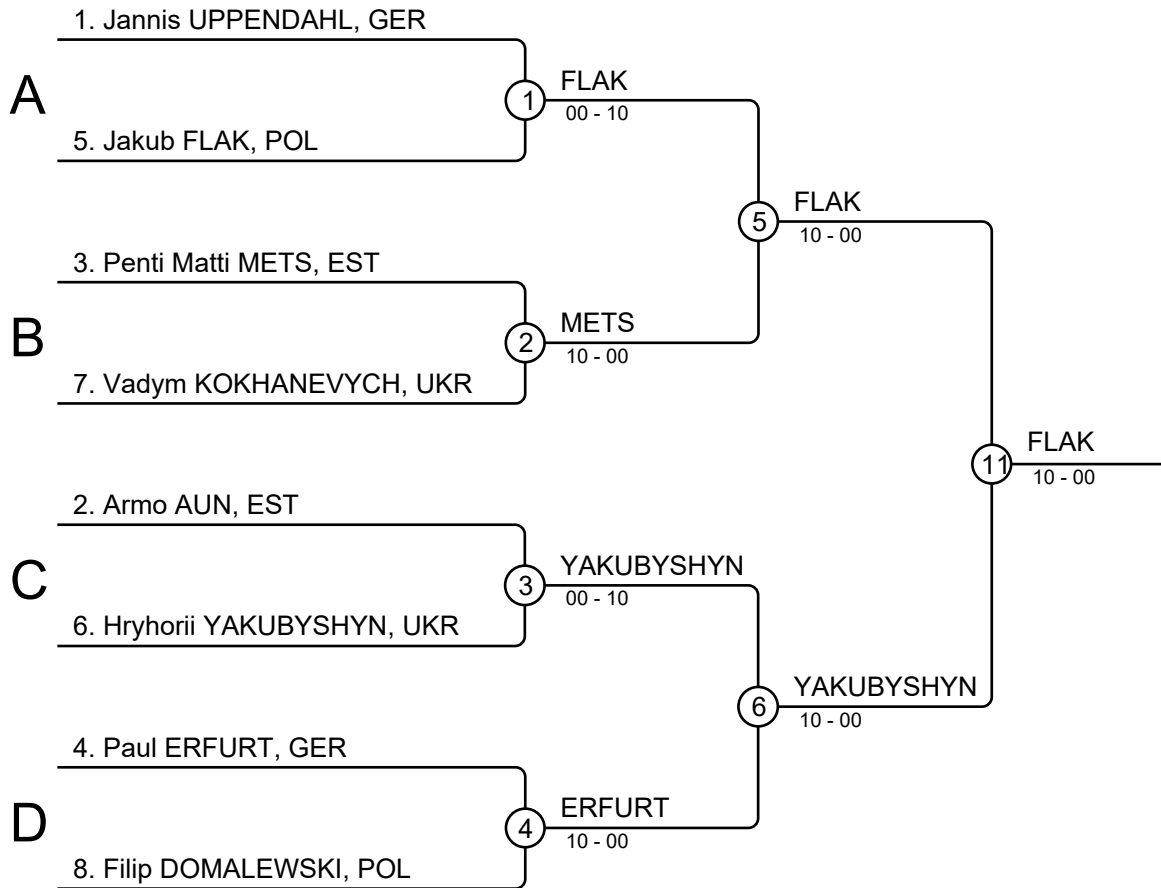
1. Jannis UPPENDAHL, GER

A

5. Jakub FLAK, POL

1

FLAK
00 - 10

3. Penti Matti METS, EST

B

7. Vadym KOKHANEVYCH, UKR

2

METS
10 - 00

5

FLAK
10 - 00

2. Armo AUN, EST

C

6. Hryhorii YAKUBYSHYN, UKR

3

YAKUBYSHYN
00 - 10

4. Paul ERFURT, GER

D

8. Filip DOMALEWSKI, POL

4

ERFURT
10 - 00

6

YAKUBYSHYN
10 - 00

11

FLAK
10 - 00